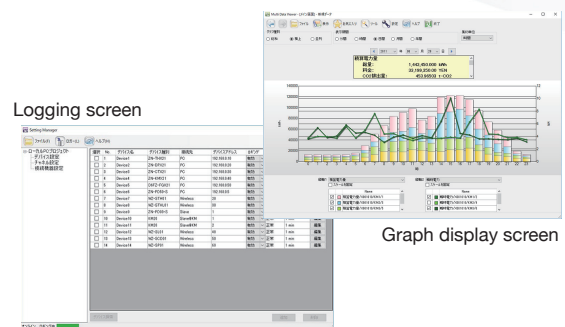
Logging screen

Graph display screen

Setting Manager

ファイル(F)

ヘルプ(H)

ローカルPCプロジェクト

デバイス設定

チャネル設定

接続機器設定

| 選択 | No. | デバイス名 | デバイス種別 | 通信先 | デバイスアドレス | ログ |
|---|---|---|---|---|---|---|
| | 1 | Device1 | ZN-THX21 | PC | 192.168.0.10 | 有効 |
| | 2 | Device2 | ZN-SPX21 | PC | 192.168.0.20 | 有効 |
| | 3 | Device3 | ZN-CTX21 | PC | 192.168.0.30 | 有効 |
| | 4 | Device4 | ZN-KMX21 | PC | 192.168.0.40 | 有効 |
| | 5 | Device5 | D4TZ-FGX21 | PC | 192.168.0.50 | 有効 |
| | 6 | Device6 | ZN-PDX21 | PC | 192.168.0.60 | 有効 |
| | 7 | Device7 | NZ-DTH01 | Wireless | 20 | 有効 |
| | 8 | Device8 | ZN-DTH01 | Wireless | 30 | 有効 |
| | 9 | Device9 | ZN-PD01 | Slave | 1 | 有効 |
| | 10 | Device10 | KM20 | EasyBKM | 1 | 有効 |
| | 11 | Device11 | KM20 | EasyBKM | 2 | 有効 |
| | 12 | Device12 | NZ-SL01 | Wireless | 30 | 有効 |
| | 13 | Device13 | NZ-SCD01 | Wireless | 30 | 有効 |
| | 14 | Device14 | NZ-SF01 | Wireless | 30 | 有効 |

Multi Data Viewer

ファイル

表示

日付種別

表示期間

2011

積算電力量

総量:　1,442,450.000 kWh

料金:　22,189,258.00 YEN

CO2排出量:　452.66500 t-CO2